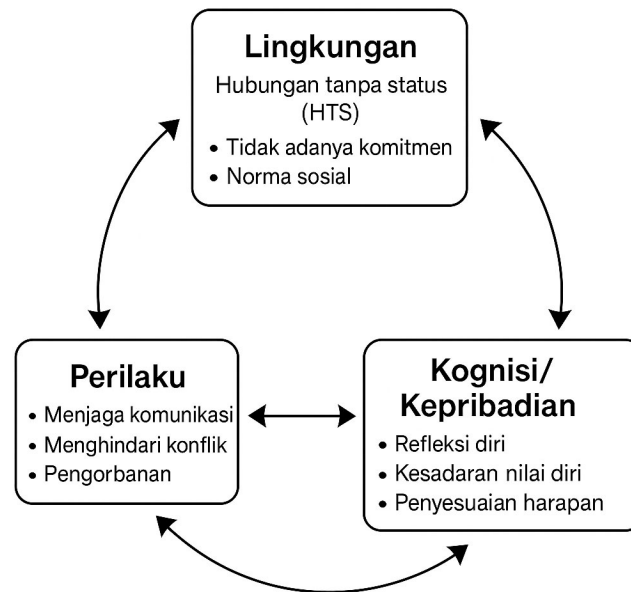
Lingkungan
Hubungan tanpa status (HTS)
• Tidak adanya komitmen
• Norma sosial

Perilaku
• Menjaga komunikasi
• Menghindari konflik
• Pengorbanan

Kognisi/ Kepribadian
• Refleksi diri
• Kesadaran nilai diri
• Penyesuaian harapan